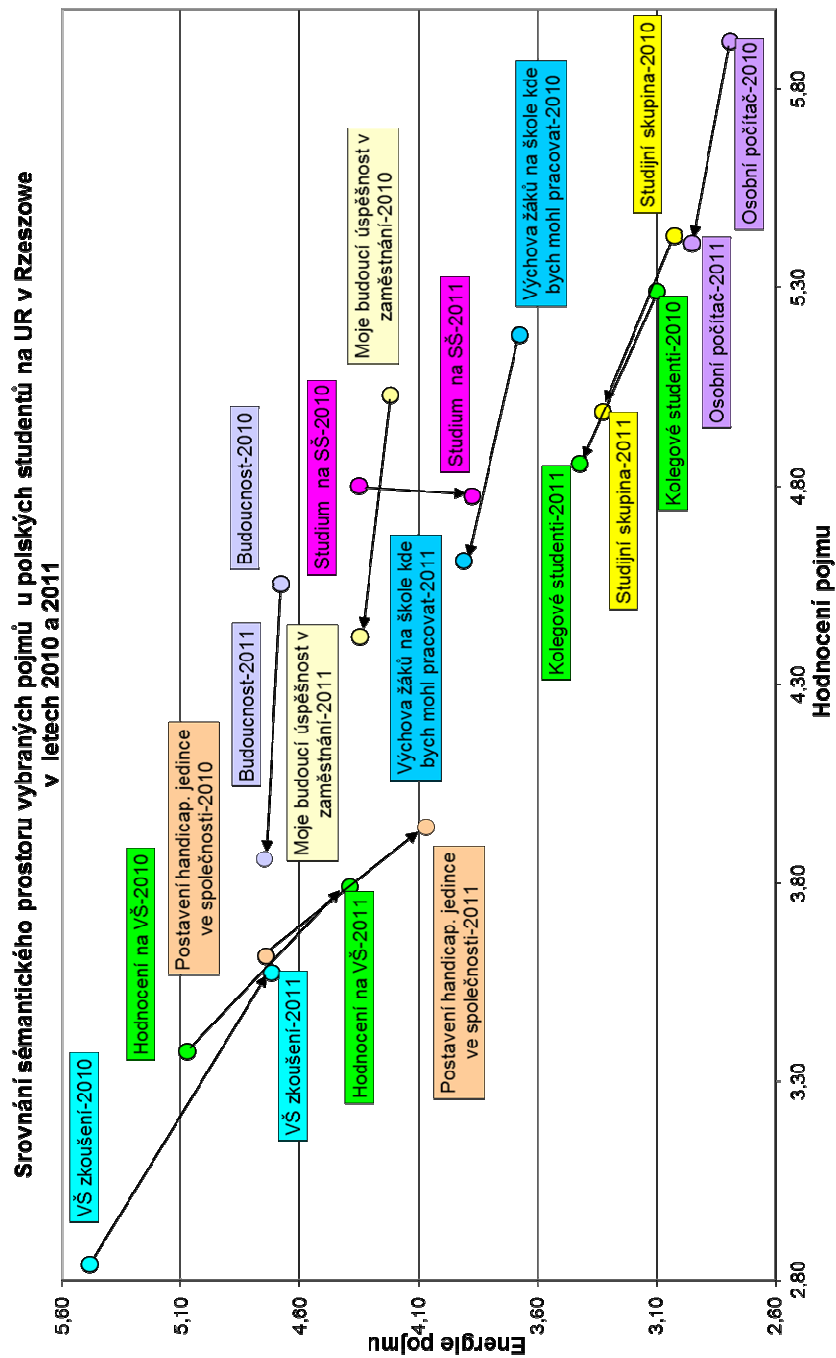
Srovnání sémantického prostoru vybraných pojmů u polských studentů na UR v Rzeszowe v letech 2010 a 2011

Energie pojmu

5,60
5,10
4,60
4,10
3,60
3,10
2,60

Hodnocení pojmu

2,80
3,30
3,80
4,30
4,80
5,30
5,80

VŠ zkoušení-2010
VŠ zkoušení-2011
Hodnocení na VŠ-2010
Hodnocení na VŠ-2011
Postavení handicap. jedince ve společnosti-2010
Postavení handicap. jedince ve společnosti-2011
Budoucnost-2011
Budoucnost-2010
Moje budoucí úspěšnost v zaměstnání-2011
Moje budoucí úspěšnost v zaměstnání-2010
Studium na SŠ-2010
Studium na SŠ-2011
Výchova žáků na škole kde bych mohl pracovat-2011
Výchova žáků na škole kde bych mohl pracovat-2010
Kolegové studenti-2011
Kolegové studenti-2010
Studijní skupina-2011
Studijní skupina-2010
Osobní počítač-2011
Osobní počítač-2010